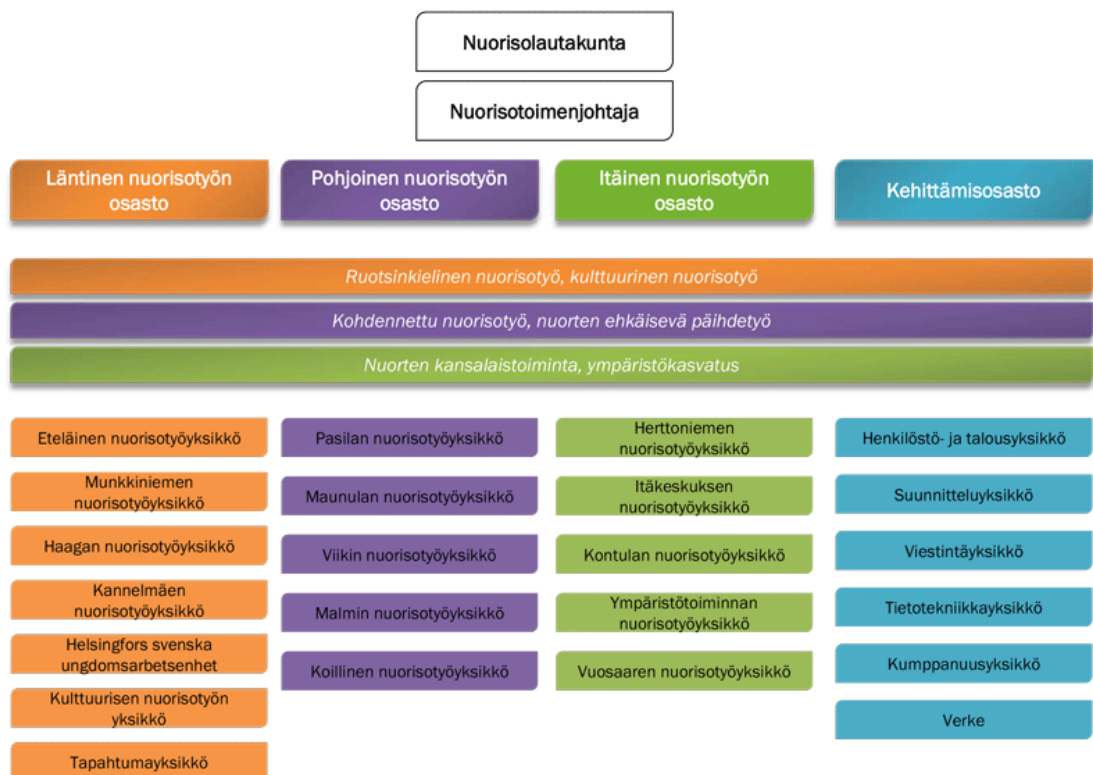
Nuorisolautakunta

Nuorisotoimenjohtaja

Läntinen nuorisotyön osasto

Pohjoinen nuorisotyön osasto

Itäinen nuorisotyön osasto

Kehittämisosasto

Ruotsinkielinen nuorisotyö, kulttuurinen nuorisotyö

Kohdennettu nuorisotyö, nuorten ehkäisevä päihdetyö

Nuorten kansalaistoiminta, ympäristökasvatus

Eteläinen nuorisotyöyksikkö

Munkkiniemen nuorisotyöyksikkö

Haagan nuorisotyöyksikkö

Kannelmäen nuorisotyöyksikkö

Helsingfors svenska ungdomsarbetsenhet

Kulttuurisen nuorisotyön yksikkö

Tapahtumayksikkö

Pasilan nuorisotyöyksikkö

Maunulan nuorisotyöyksikkö

Viikin nuorisotyöyksikkö

Malmin nuorisotyöyksikkö

Koillinen nuorisotyöyksikkö

Herttoniemen nuorisotyöyksikkö

Itäkeskuksen nuorisotyöyksikkö

Kontulan nuorisotyöyksikkö

Ympäristötoiminnan nuorisotyöyksikkö

Vuosaaren nuorisotyöyksikkö

Henkilöstö- ja talousyksikkö

Suunnitteluyksikkö

Viestintäyksikkö

Tietotekniikkayksikkö

Kumppanuusyksikkö

Verke